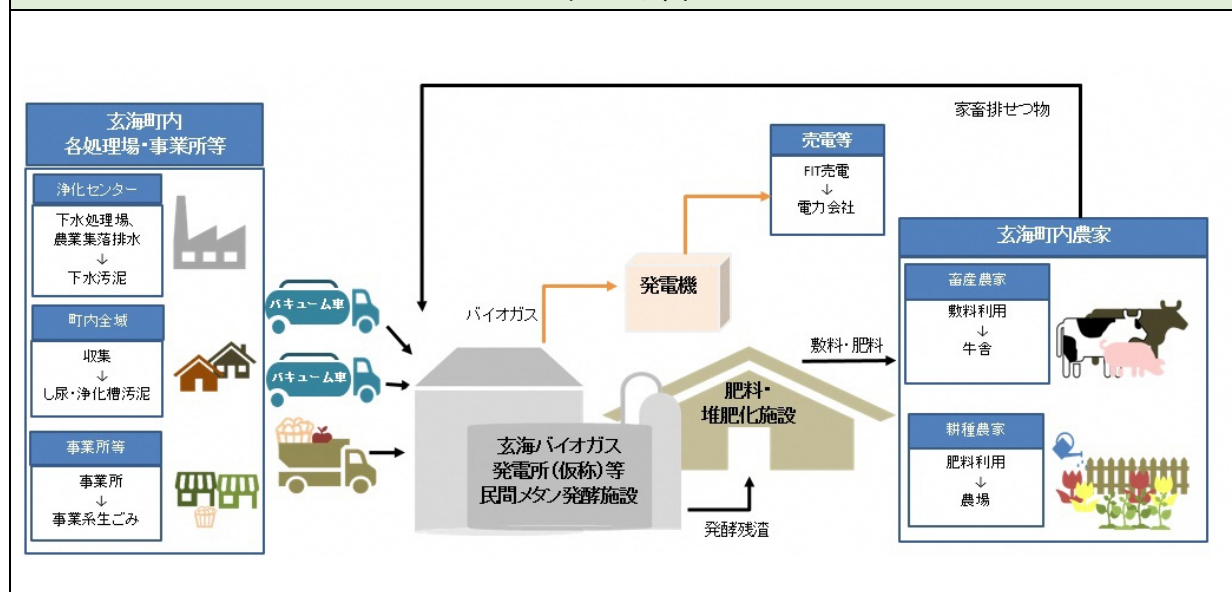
玄海町内
各処理場・事業所等

浄化センター

下水処理場、
農業集落排水
↓
下水汚泥

町内全域

収集
↓
し尿・浄化槽汚泥

事業所等

事業所
↓
事業系生ごみ

バキューム車

バキューム車

家畜排せつ物

売電等

FIT売電
↓
電力会社

バイオガス

発電機

玄海バイオガス
発電所(仮称)等
民間メタン発酵施設

肥料・
堆肥化施設

敷料・肥料

発酵残渣

玄海町内農家

畜産農家

敷料利用
↓
牛舎

耕種農家

肥料利用
↓
農場